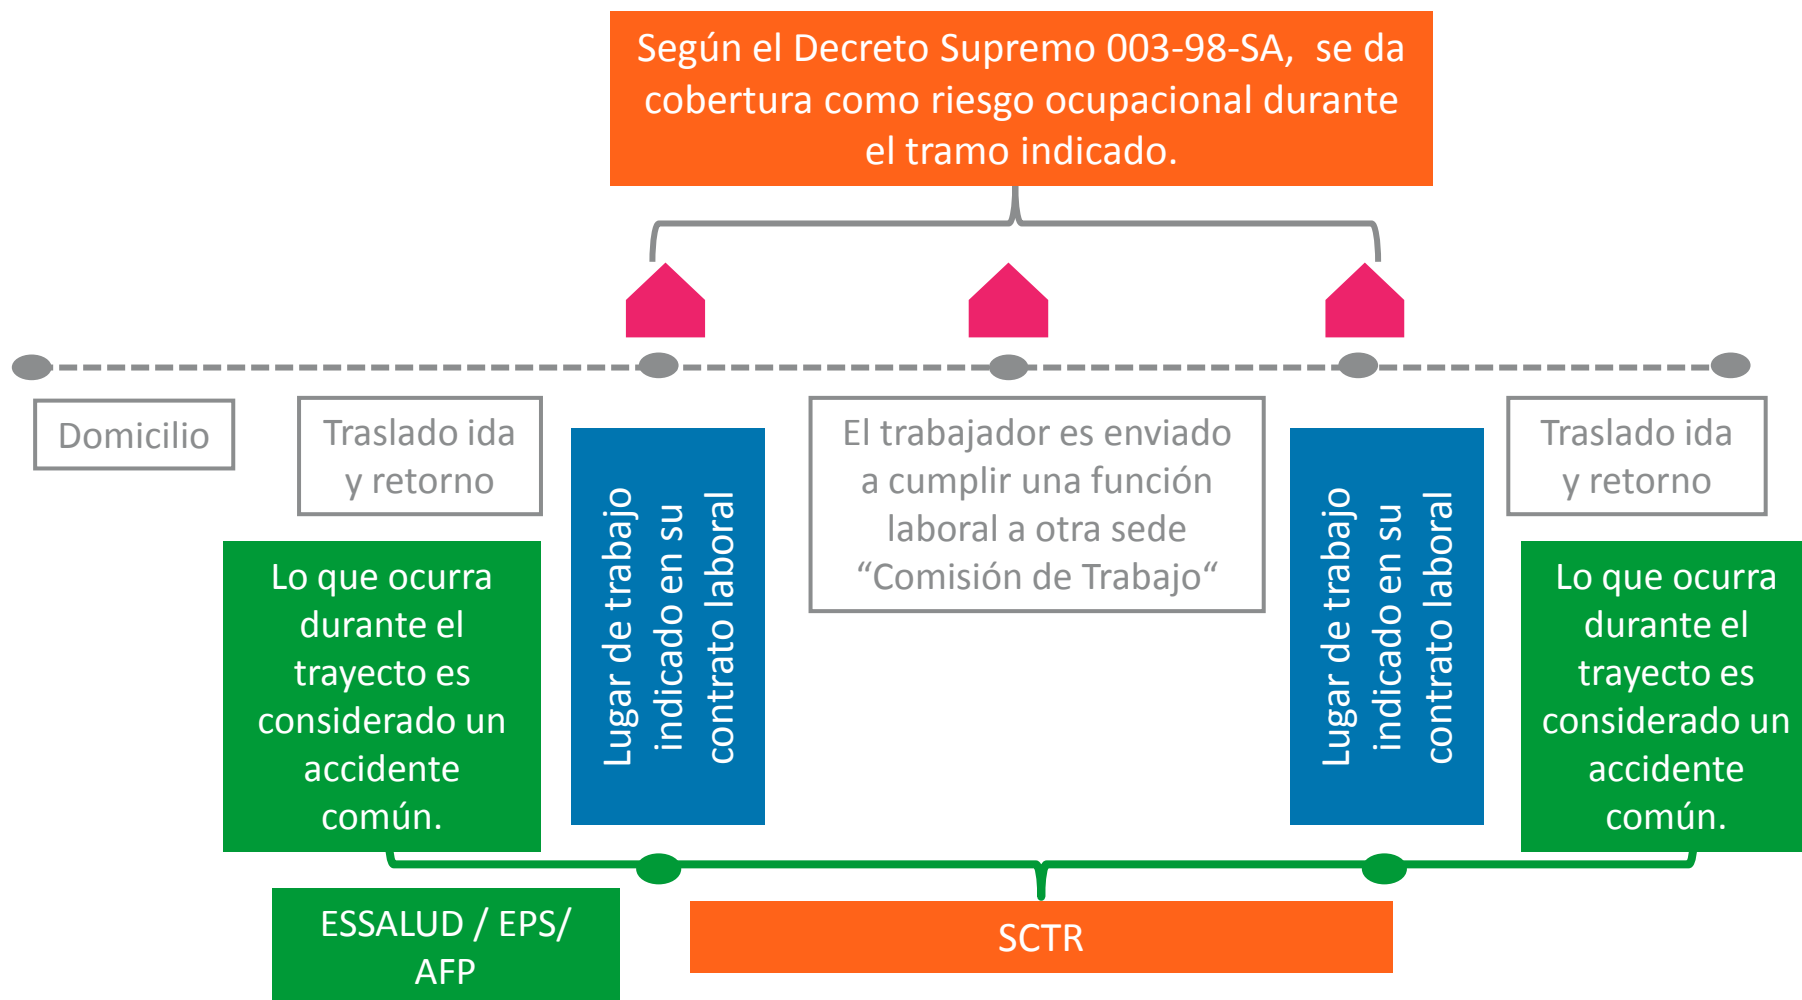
Según el Decreto Supremo 003-98-SA, se da cobertura como riesgo ocupacional durante el tramo indicado.

Domicilio

Traslado ida y retorno

Lugar de trabajo indicado en su contrato laboral

El trabajador es enviado a cumplir una función laboral a otra sede “Comisión de Trabajo“

Lugar de trabajo indicado en su contrato laboral

Traslado ida y retorno

Lo que ocurra durante el trayecto es considerado un accidente común.

Lo que ocurra durante el trayecto es considerado un accidente común.

ESSALUD / EPS/ AFP

SCTR